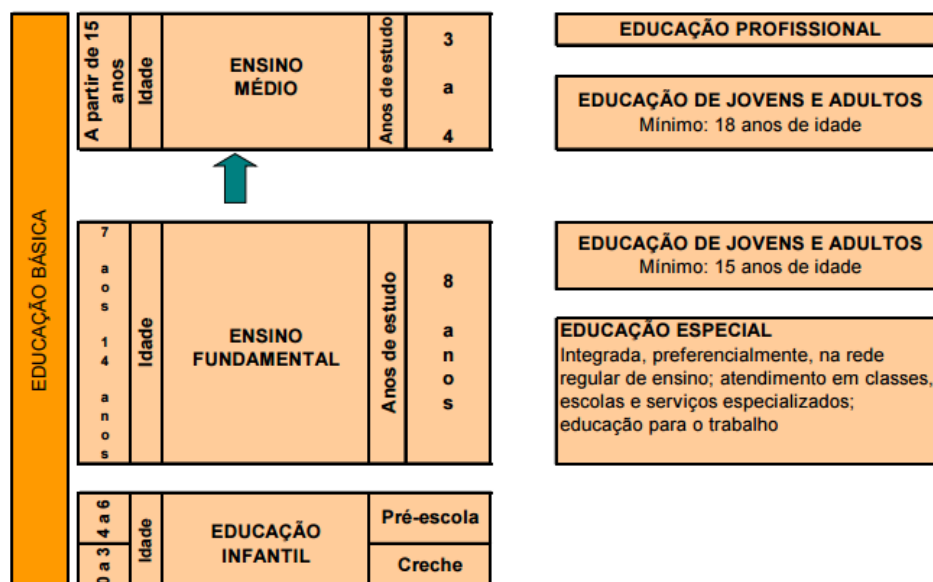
EDUCAÇÃO BÁSICA

A partir de 15 anos | Idade | ENSINO MÉDIO | Anos de estudo | 3 a 4

7 a os 14 anos | Idade | ENSINO FUNDAMENTAL | Anos de estudo | 8 anos

4 a 6 | 0 a 3 | Idade | EDUCAÇÃO INFANTIL | Pré-escola | Creche

EDUCAÇÃO PROFISSIONAL

EDUCAÇÃO DE JOVENS E ADULTOS
Mínimo: 18 anos de idade

EDUCAÇÃO DE JOVENS E ADULTOS
Mínimo: 15 anos de idade

EDUCAÇÃO ESPECIAL
Integrada, preferencialmente, na rede regular de ensino; atendimento em classes, escolas e serviços especializados; educação para o trabalho